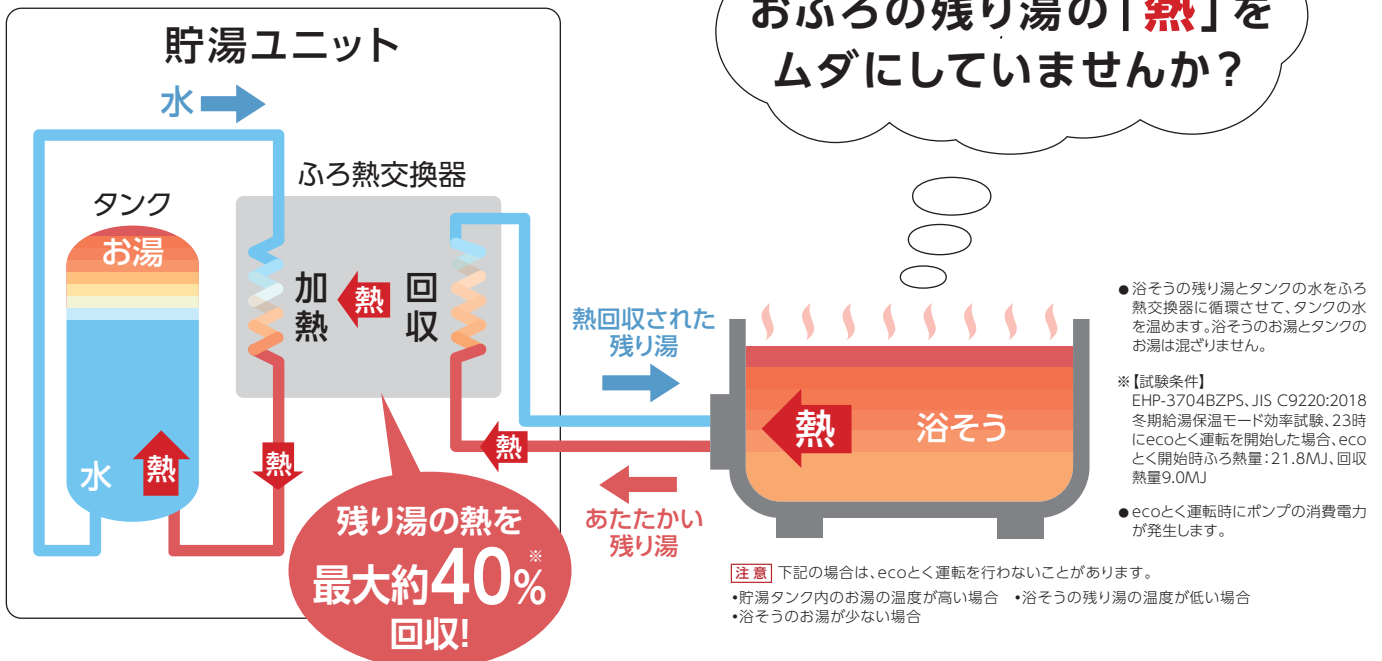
おふろの残り湯の「熱」をムダにしていませんか？

貯湯ユニット

水

ふろ熱交換器

タンク

お湯

加熱

熱

回収

水

熱

熱

熱回収された残り湯

熱

あたたかい残り湯

熱

浴そう

残り湯の熱を最大約40%※回収!

●浴そうの残り湯とタンクの水をふろ熱交換器に循環させて、タンクの水を温めます。浴そうのお湯とタンクのお湯は混ざりません。

※【試験条件】
EHP-3704BZPS、JIS C9220:2018 冬期給湯保温モード効率試験、23時にecoとく運転を開始した場合、ecoとく開始時ふろ熱量：21.8MJ、回収熱量9.0MJ

●ecoとく運転時にポンプの消費電力が発生します。

注意 下記の場合は、ecoとく運転を行わないことがあります。
•貯湯タンク内のお湯の温度が高い場合 •浴そうの残り湯の温度が低い場合
•浴そうのお湯が少ない場合